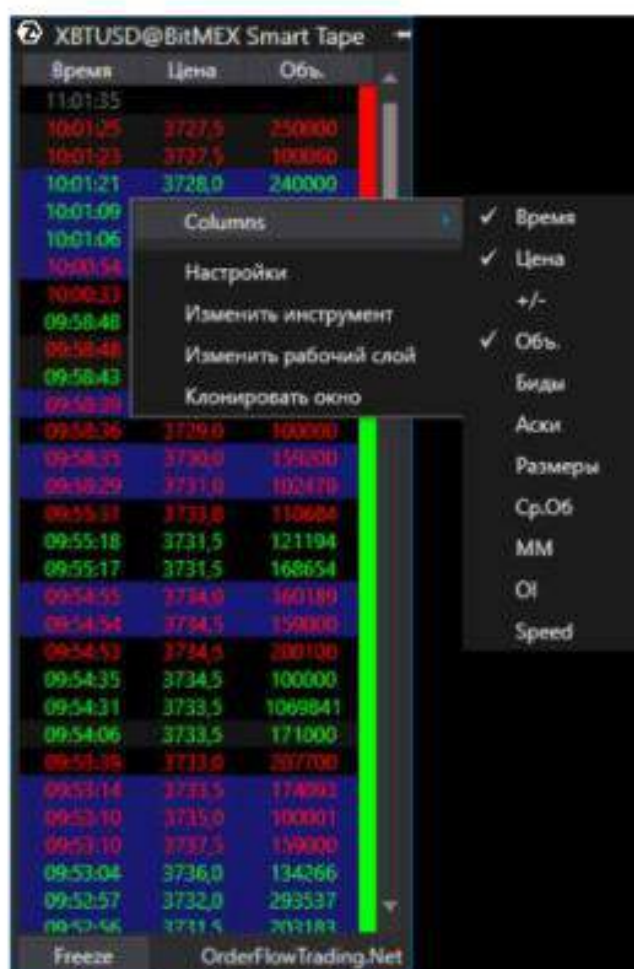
XBTUSD@BitMEX Smart Tape

| Время | Цена | Объ. |
|---|---|---|
| 11:01:35 | | |
| 10:01:25 | 3727,5 | 250000 |
| 10:01:23 | 3727,5 | 100000 |
| 10:01:21 | 3728,0 | 240000 |
| 10:01:09 | | |
| 10:01:06 | | |
| 10:00:54 | | |
| 10:00:33 | | |
| 09:58:48 | | |
| 09:58:48 | | |
| 09:58:43 | | |
| 09:58:39 | | |
| 09:58:36 | 3729,0 | 100000 |
| 09:58:35 | 3730,0 | 159200 |
| 09:58:29 | 3731,0 | 102470 |
| 09:55:33 | 3733,0 | 110684 |
| 09:55:18 | 3731,5 | 121194 |
| 09:55:17 | 3731,5 | 168654 |
| 09:54:55 | 3734,0 | 160189 |
| 09:54:54 | 3734,5 | 159000 |
| 09:54:53 | 3734,5 | 280100 |
| 09:54:35 | 3734,5 | 100000 |
| 09:54:31 | 3733,5 | 1069841 |
| 09:54:06 | 3733,5 | 171000 |
| 09:53:39 | 3733,0 | 207700 |
| 09:53:14 | 3733,5 | 174093 |
| 09:53:10 | 3735,0 | 100001 |
| 09:53:10 | 3737,5 | 159000 |
| 09:53:04 | 3736,0 | 134266 |
| 09:52:57 | 3732,0 | 293537 |
| 09:52:56 | 3731,5 | 203183 |

Columns
Настройки
Изменить инструмент
Изменить рабочий слой
Клонировать окно

✓ Время
✓ Цена
+/-
✓ Объ.
Биды
Аски
Размеры
Ср.Об
MM
OI
Speed

Freeze
OrderFlowTrading.Net